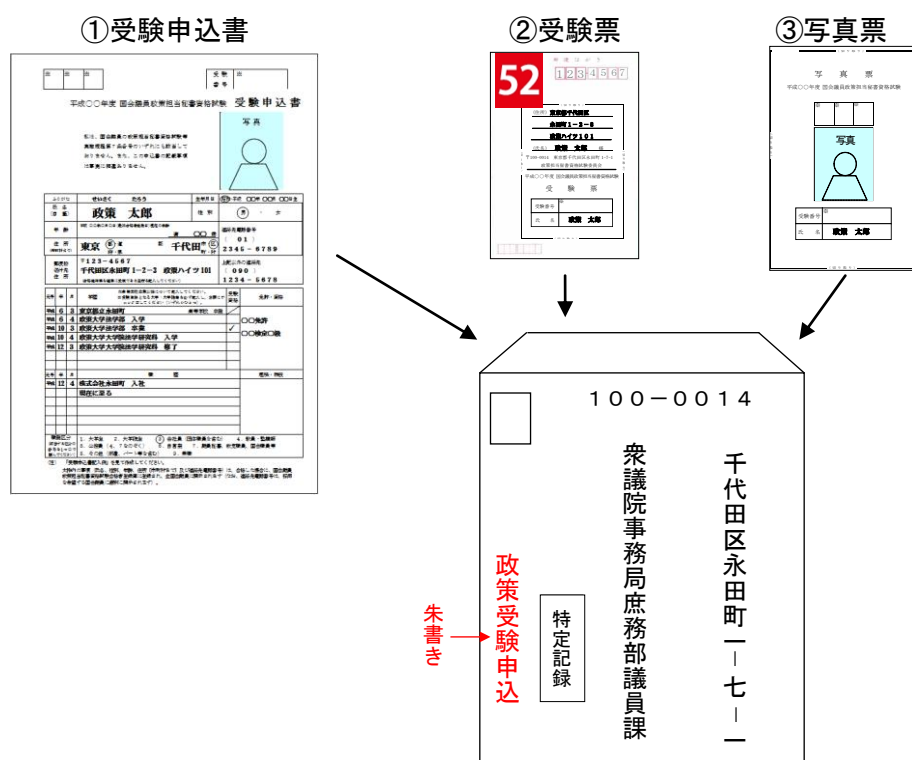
①受験申込書

平成〇〇年度 国会議員政策担当秘書資格試験 受験申込書

写真

政策 太郎

東京 千代田

〒123-4567
千代田区永田町 1-2-3 政策ハイツ101

2345-6789

(090)
1234-5678

平成 6 3 東京都立永田町
平成 6 4 政策大学法学部 入学
平成 10 3 政策大学法学部 卒業
平成 10 4 政策大学大学院法学研究科 入学
平成 12 3 政策大学大学院法学研究科 修了

〇〇免許
〇〇検定〇級

平成 12 4 株式会社永田町 入社
現在に至る

②受験票

52

123456 7

政策 太郎

受験票

③写真票

写 真 票

平成〇〇年度 国会議員政策担当秘書資格試験

写真

受験番号

氏名 政策 太郎

100-0014

千代田区永田町一−七−一

衆議院事務局庶務部議員課

特定記録

政策受験申込

朱書き